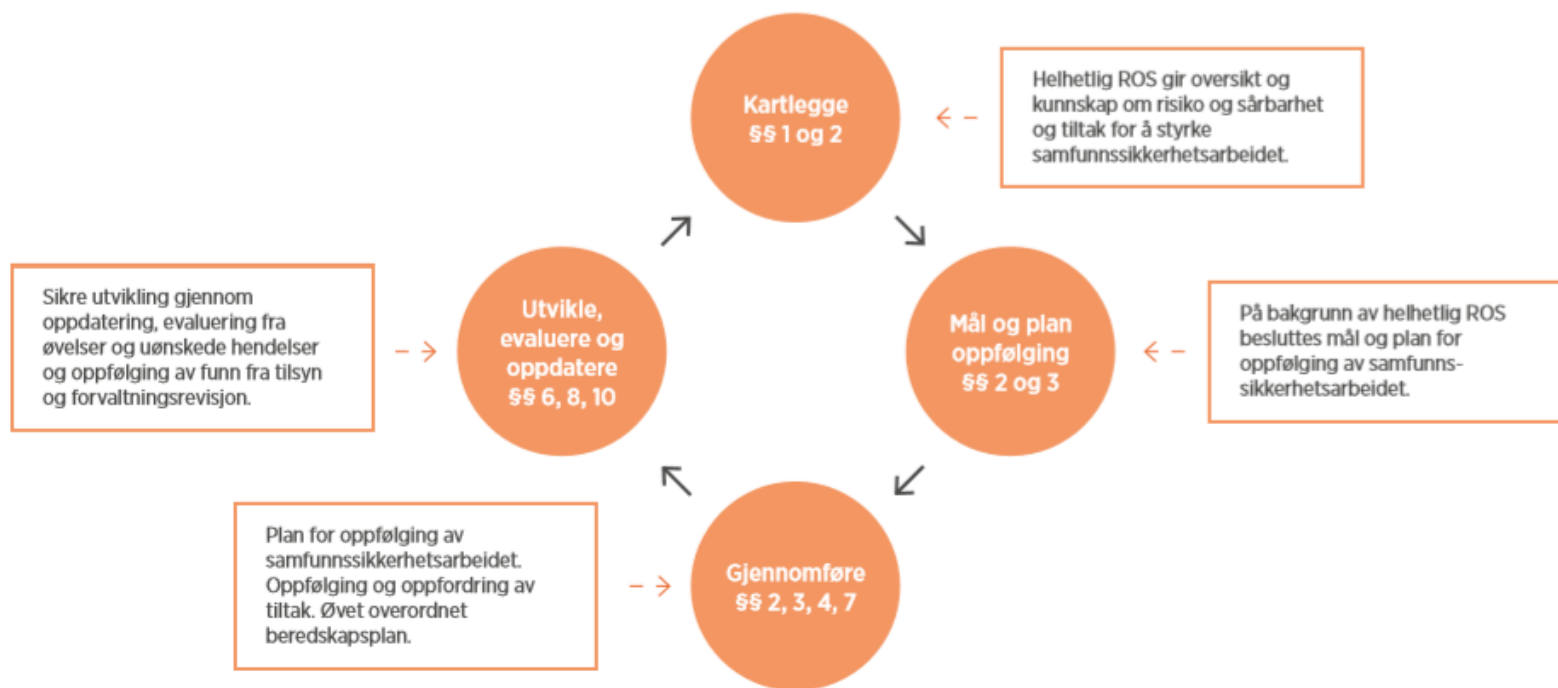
Kartlegge
§§ 1 og 2

Helhetlig ROS gir oversikt og kunnskap om risiko og sårbarhet og tiltak for å styrke samfunnssikkerhetsarbeidet.

Sikre utvikling gjennom oppdatering, evaluering fra øvelser og uønskede hendelser og oppfølging av funn fra tilsyn og forvaltningsrevisjon.

Utvikle, evaluere og oppdatere
§§ 6, 8, 10

Mål og plan oppfølging
§§ 2 og 3

På bakgrunn av helhetlig ROS besluttes mål og plan for oppfølging av samfunnssikkerhetsarbeidet.

Plan for oppfølging av samfunnssikkerhetsarbeidet. Oppfølging og oppfordring av tiltak. Øvet overordnet beredskapsplan.

Gjennomføre
§§ 2, 3, 4, 7